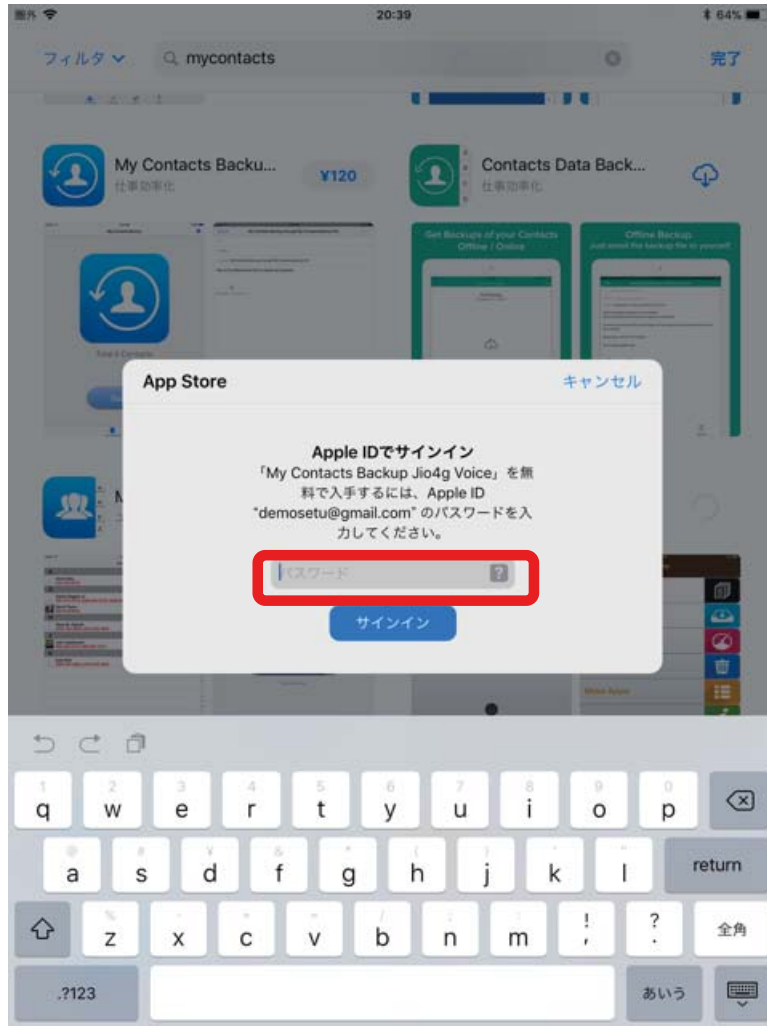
圏外 20:39 64%

フィルタ mycontacts 完了

My Contacts Backu... 仕事効率化 ¥120

Contacts Data Back... 仕事効率化

Get Backups of your Contacts Offline / Online

Offline Backup Just email the backup file to yourself

App Store キャンセル

Apple IDでサインイン

「My Contacts Backup Jio4g Voice」を無料で入手するには、Apple ID "demosetu@gmail.com" のパスワードを入力してください。

パスワード

サインイン

q w e r t y u i o p
a s d f g h j k l return
z x c v b n m ! ? 全角
.?123 あいう